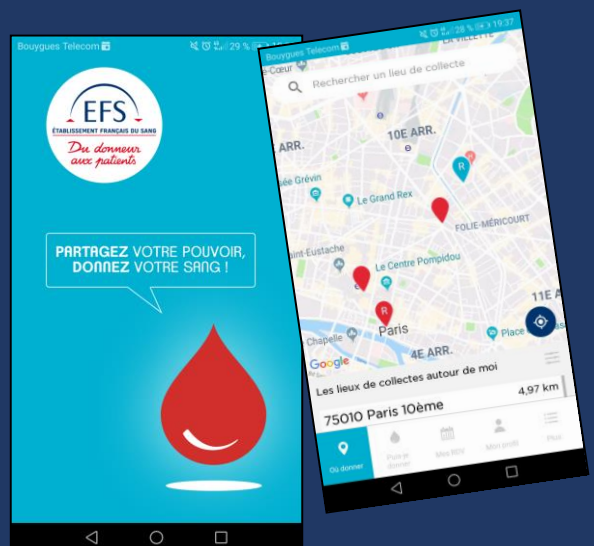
Bouygues Telecom

29 %

EFS
ÉTABLISSEMENT FRANÇAIS DU SANG
Du donneur aux patients

PARTAGEZ VOTRE POUVOIR, DONNEZ VOTRE SANG !

Bouygues Telecom

28 % 19:37

Rechercher un lieu de collecte

10E ARR.

ARR.

Grévin

Le Grand Rex

FOLIE-MÉRICOURT

Saint-Eustache

Le Centre Pompidou

Paris

11E A

Chapelle

Place

4E ARR.

Google

Les lieux de collectes autour de moi

4,97 km

75010 Paris 10ème

Où donner

Puis-je donner

Mes RDV

Mon profil

Plus